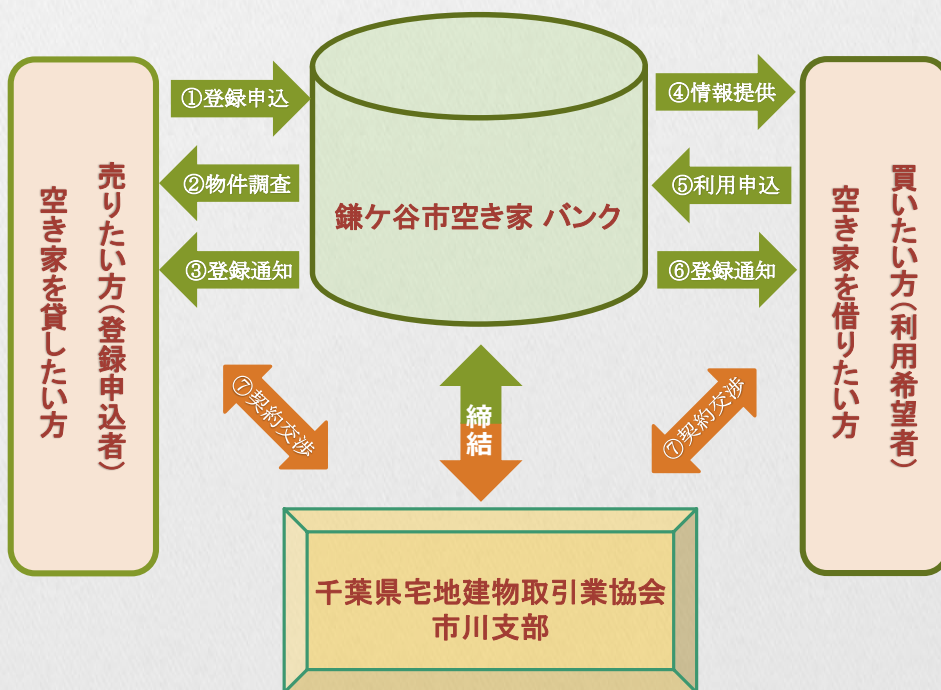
売りたい方（登録申込者）
空き家を貸したい方

①登録申込
②物件調査
③登録通知

鎌ケ谷市空き家 バンク

④情報提供
⑤利用申込
⑥登録通知

買いたい方（利用希望者）
空き家を借りたい方

⑦契約交渉
締結
⑦契約交渉

千葉県宅地建物取引業協会
市川支部